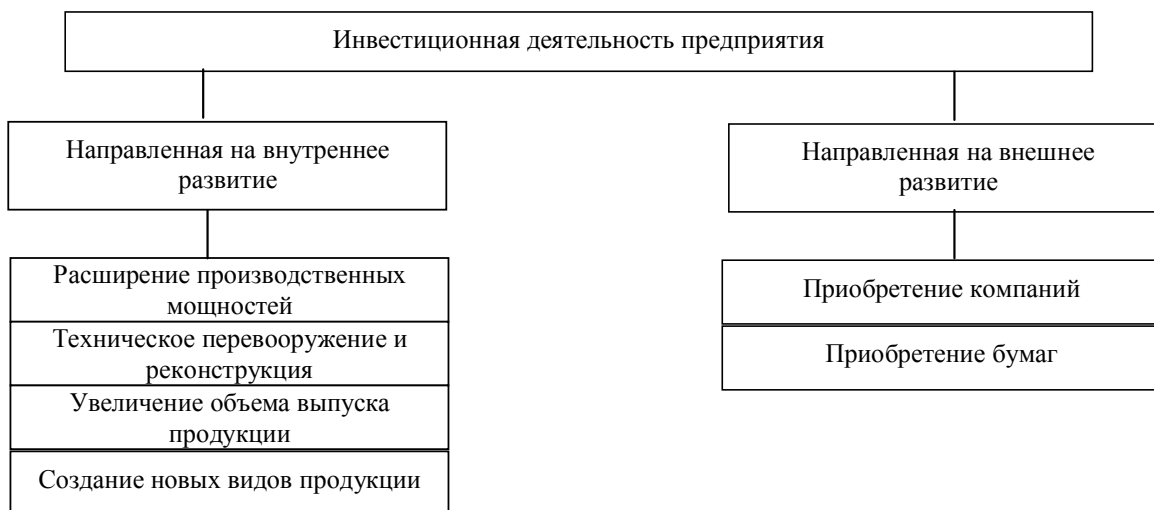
Инвестиционная деятельность предприятия

Направленная на внутреннее развитие

Расширение производственных мощностей

Техническое перевооружение и реконструкция

Увеличение объема выпуска продукции

Создание новых видов продукции

Направленная на внешнее развитие

Приобретение компаний

Приобретение бумаг